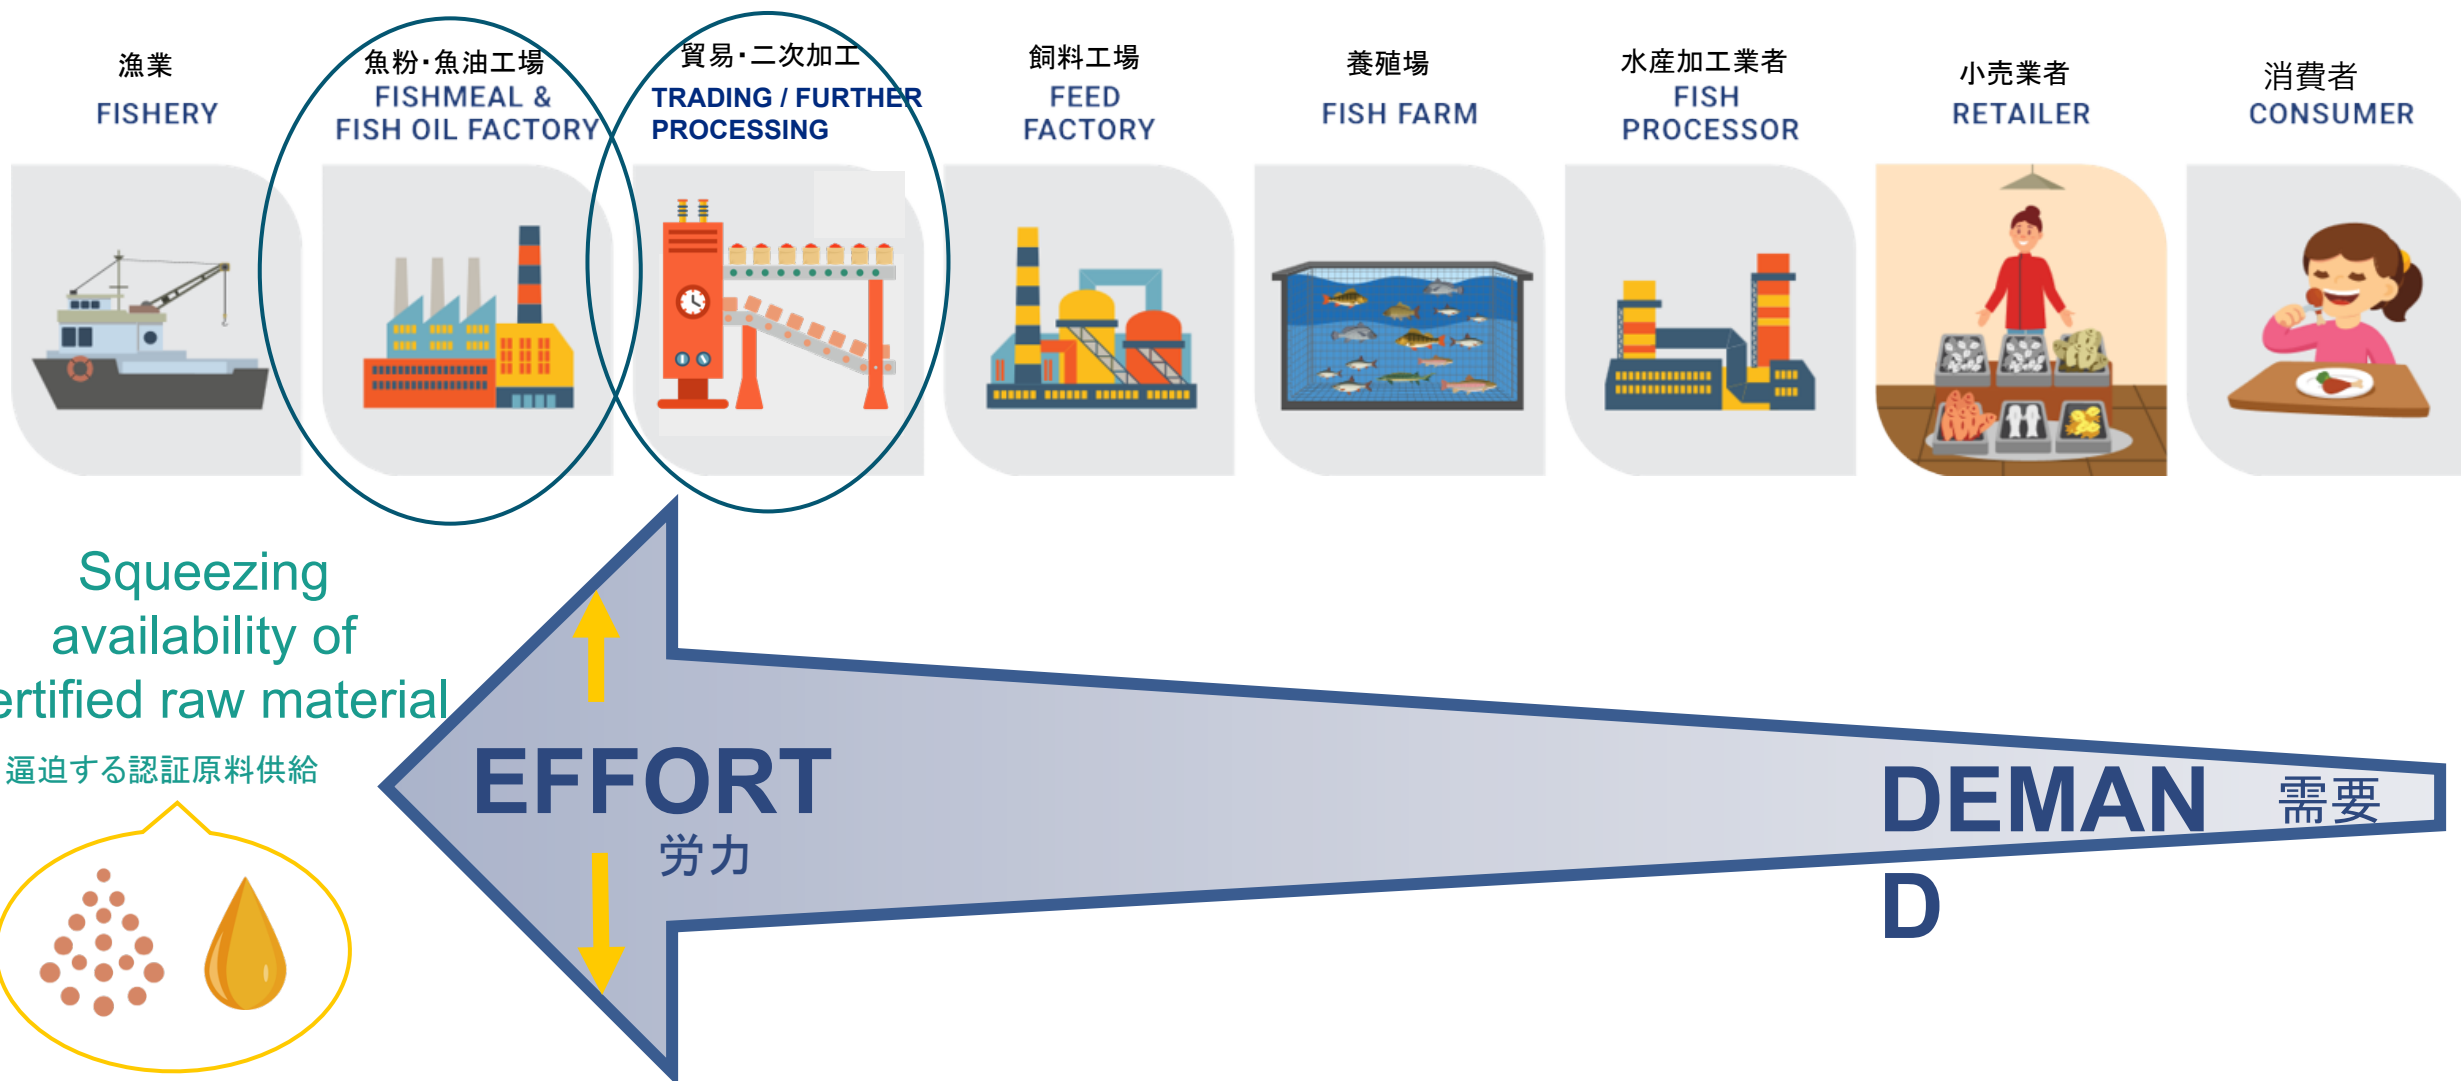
漁業
FISHERY

魚粉･魚油工場
FISHMEAL & FISH OIL FACTORY

貿易･二次加工
TRADING / FURTHER PROCESSING

飼料工場
FEED FACTORY

養殖場
FISH FARM

水産加工業者
FISH PROCESSOR

小売業者
RETAILER

消費者
CONSUMER

Squeezing availability of ertified raw material

逼迫する認証原料供給

EFFORT
労力

DEMAN D
需要